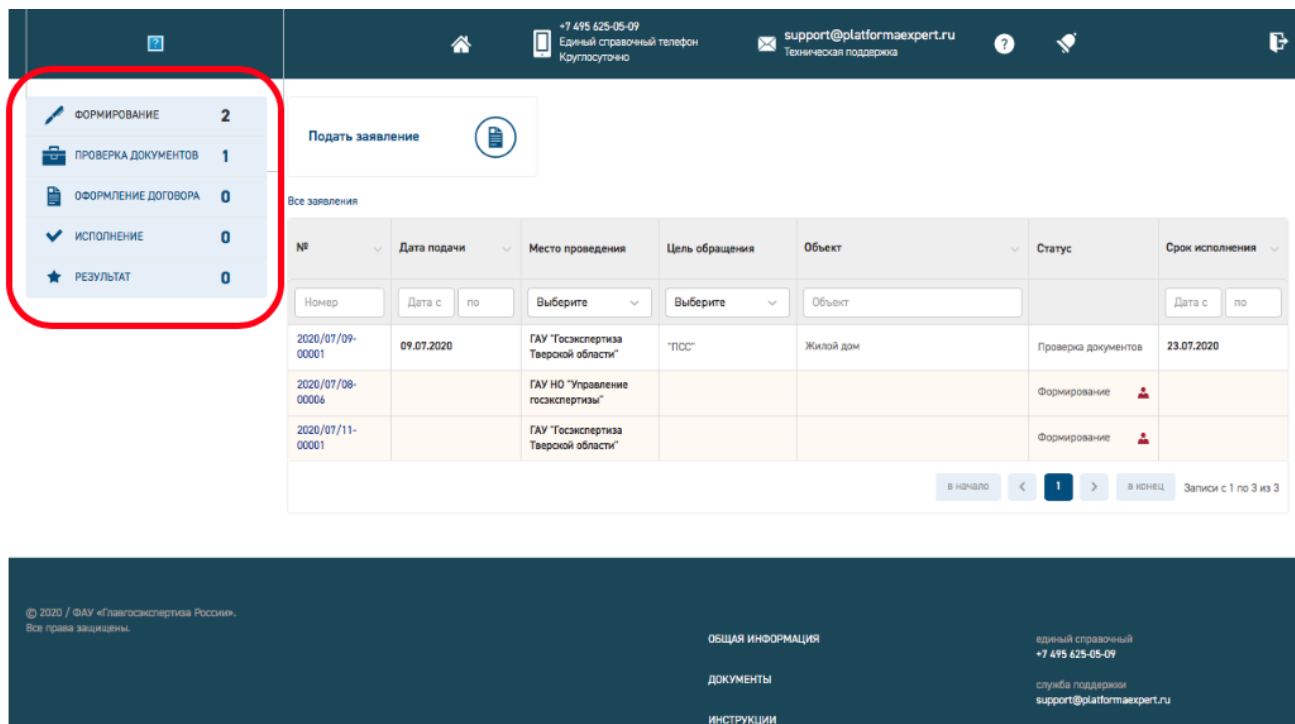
+7 495 625-05-09
Единый справочный телефон
Круглосуточно

support@platformaexpert.ru
Техническая поддержка

ФОРМИРОВАНИЕ 2
ПРОВЕРКА ДОКУМЕНТОВ 1
ОФОРМЛЕНИЕ ДОГОВОРА 0
ИСПОЛНЕНИЕ 0
РЕЗУЛЬТАТ 0

Подать заявление

Все заявления

| № | Дата подачи | Место проведения | Цель обращения | Объект | Статус | Срок исполнения |
|---|---|---|---|---|---|---|
| Номер | Дата с по | Выберите | Выберите | Объект | | Дата с по |
| 2020/07/09-00001 | 09.07.2020 | ГАУ "Госэкспертиза Тверской области" | "ПСС" | Жилой дом | Проверка документов | 23.07.2020 |
| 2020/07/08-00006 | | ГАУ НО "Управление госэкспертизы" | | | Формирование | |
| 2020/07/11-00001 | | ГАУ "Госэкспертиза Тверской области" | | | Формирование | |

в начало < 1 > в конец Записи с 1 по 3 из 3

© 2020 / ФАУ «Главгосэкспертиза России».
Все права защищены.

ОБЩАЯ ИНФОРМАЦИЯ
ДОКУМЕНТЫ
ИНСТРУКЦИИ

единый справочный
+7 495 625-05-09
служба поддержки
support@platformaexpert.ru